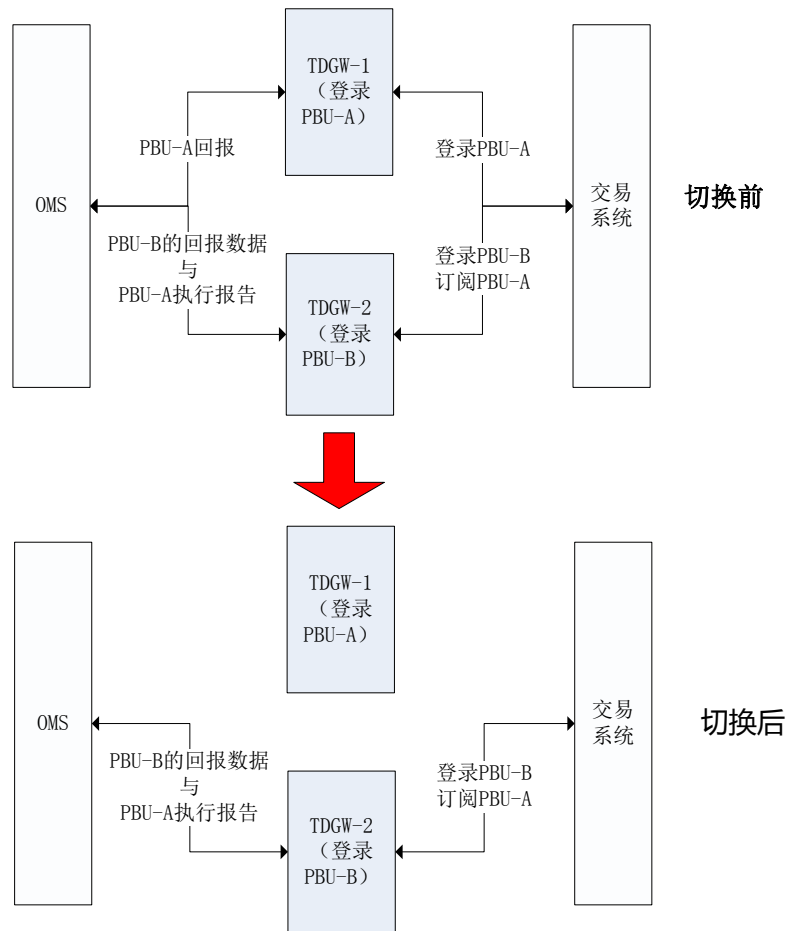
TDGW-1
（登录
PBU-A）

OMS

PBU-A回报

PBU-B的回报数据
与
PBU-A执行报告

登录PBU-A

交易
系统

切换前

登录PBU-B
订阅PBU-A

TDGW-2
（登录
PBU-B）

TDGW-1
（登录
PBU-A）

OMS

交易
系统

切换后

PBU-B的回报数据
与
PBU-A执行报告

登录PBU-B
订阅PBU-A

TDGW-2
（登录
PBU-B）